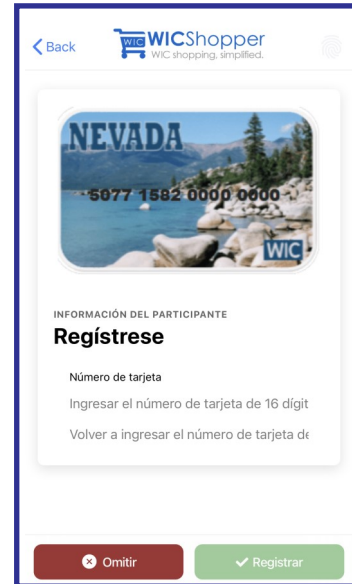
Back

WIC WICShopper
WIC shopping, simplified.

NEVADA
5077 1582 0000 0000
WIC

INFORMACIÓN DEL PARTICIPANTE
Regístrese

Número de tarjeta
Ingresar el número de tarjeta de 16 dígit
Volver a ingresar el número de tarjeta de

Omitir
Registrar